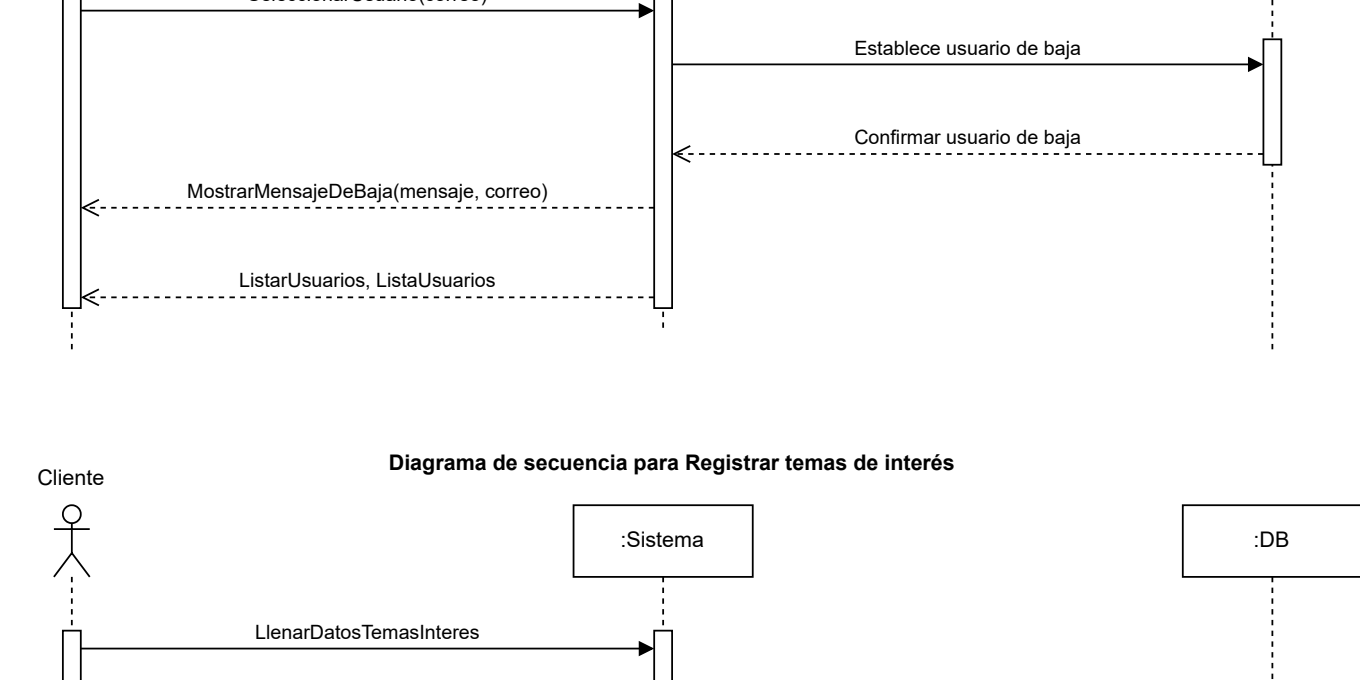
SeleccionarUsuario(correo)

Establece usuario de baja

Confirmar usuario de baja

MostrarMensajeDeBaja(mensaje, correo)

ListarUsuarios, ListaUsuarios

Cliente

Diagrama de secuencia para Registrar temas de interés

:Sistema

:DB

LlenarDatosTemasInteres